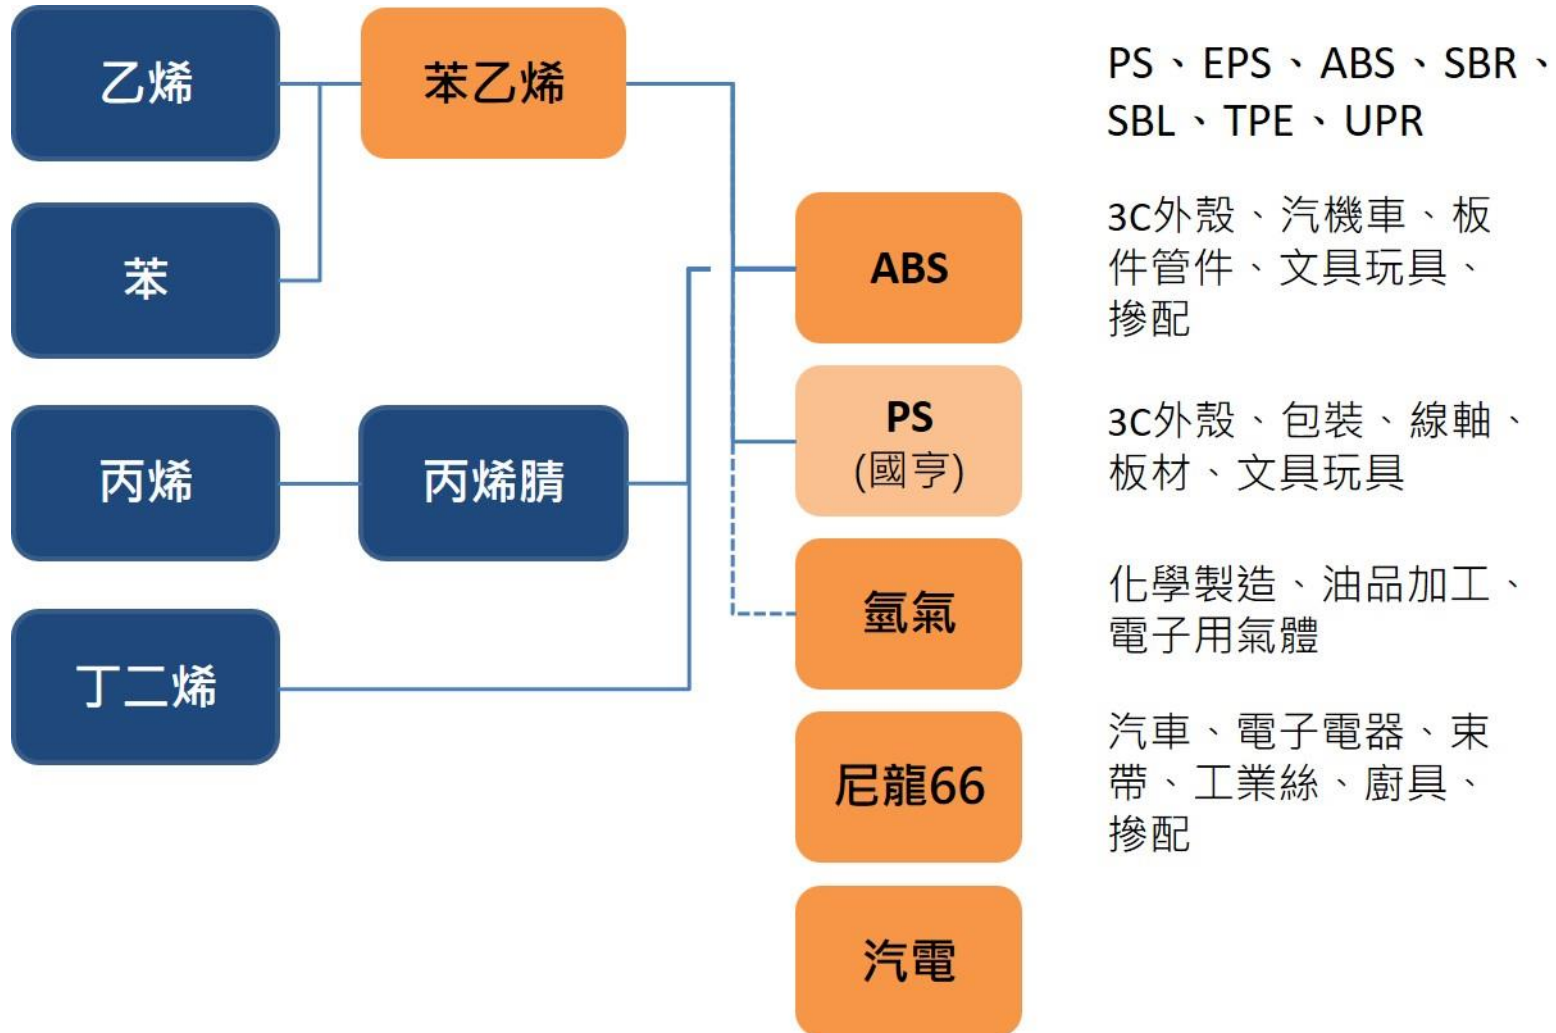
乙烯

苯乙烯

PS、EPS、ABS、SBR、SBL、TPE、UPR

苯

ABS

3C外殼、汽機車、板件管件、文具玩具、摻配

PS
(國亨)

3C外殼、包裝、線軸、板材、文具玩具

丙烯

丙烯腈

氫氣

化學製造、油品加工、電子用氣體

丁二烯

尼龍66

汽車、電子電器、束帶、工業絲、廚具、摻配

汽電